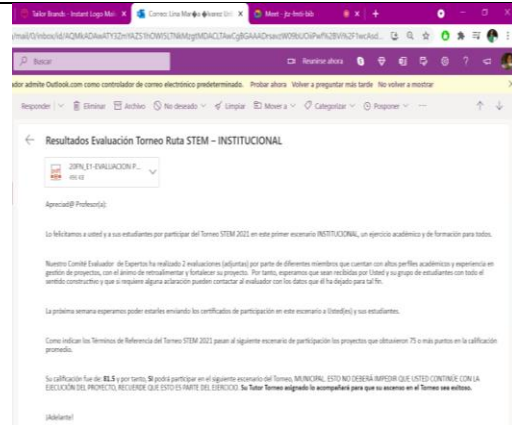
Tailor Brands - Instant Logo Mak X | Correo: Lina Mar◆a ◆lvarez Sir X | Meet - jtz-fmti-bib X | +

/mail/0/inbox/id/AQMkADAwATY3ZmYAZS1hOWSLTNkMzgtMDACLTAwCgBGAAADrsacW09bUOiPwf%2BVi%2F1wcAsd...

Buscar

Reanirae ahora

ador admite Outlook.com como controlador de correo electrónico predeterminado. Probar ahora Volver a preguntar más tarde No volver a mostrar

Responder | Eliminar Archivo No deseado Limpiar Mover a Categorizar Posponer ···

Resultados Evaluación Torneo Ruta STEM – INSTITUCIONAL

20FN_E1-EVALUACION P...
466 KB

Apreciad@ Profesor(a):

Lo felicitamos a usted y a sus estudiantes por participar del Torneo STEM 2021 en este primer escenario INSTITUCIONAL, un ejercicio académico y de formación para todos.

Nuestro Comité Evaluador de Expertos ha realizado 2 evaluaciones (adjuntas) por parte de diferentes miembros que cuentan con altos perfiles académicos y experiencia en gestión de proyectos, con el ánimo de retroalimentar y fortalecer su proyecto. Por tanto, esperamos que sean recibidas por Usted y su grupo de estudiantes con todo el sentido constructivo y que si requiere alguna aclaración pueden contactar al evaluador con los datos que él ha dejado para tal fin.

La próxima semana esperamos poder estarles enviando los certificados de participación en este escenario a Usted(es) y sus estudiantes.

Como indican los Términos de Referencia del Torneo STEM 2021 pasan al siguiente escenario de participación los proyectos que obtuvieron 75 o más puntos en la calificación promedio.

Su calificación fue de: 81.5 y por tanto, SI podrá participar en el siguiente escenario del Torneo, MUNICIPAL. ESTO NO DEBERÁ IMPEDIR QUE USTED CONTINÚE CON LA EJECUCIÓN DEL PROYECTO, RECUERDE QUE ESTO ES PARTE DEL EJERCICIO. Su Tutor Tormeo asignado lo acompañará para que su ascenso en el Torneo sea exitoso.

¡Adelante!